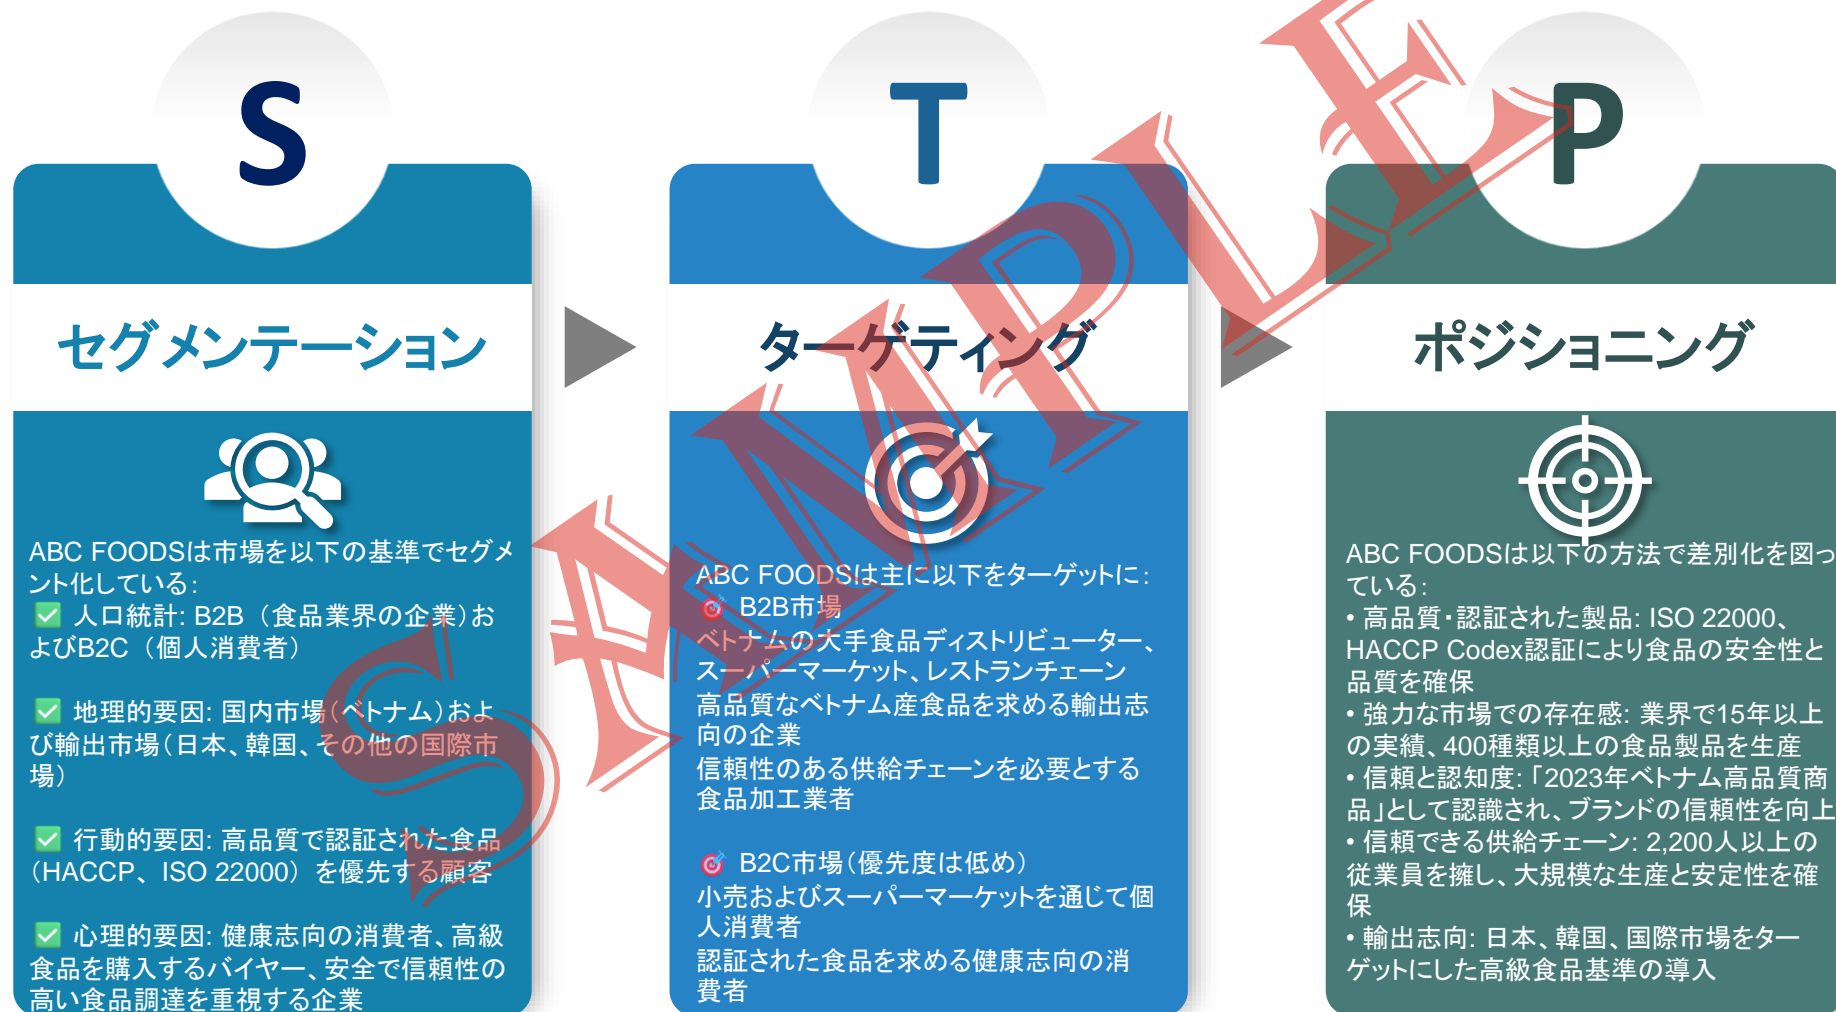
S

セグメンテーション

ABC FOODSは市場を以下の基準でセグメント化している:
✅ 人口統計: B2B（食品業界の企業）およびB2C（個人消費者）

✅ 地理的要因: 国内市場（ベトナム）および輸出市場（日本、韓国、その他の国際市場）

✅ 行動的要因: 高品質で認証された食品（HACCP、ISO 22000）を優先する顧客

✅ 心理的要因: 健康志向の消費者、高級食品を購入するバイヤー、安全で信頼性の高い食品調達を重視する企業

T

ターゲティング

ABC FOODSは主に以下をターゲットに:
🎯 B2B市場
ベトナムの大手食品ディストリビューター、スーパーマーケット、レストランチェーン
高品質なベトナム産食品を求める輸出志向の企業
信頼性のある供給チェーンを必要とする食品加工業者

🎯 B2C市場（優先度は低め）
小売およびスーパーマーケットを通じて個人消費者
認証された食品を求める健康志向の消費者

P

ポジショニング

ABC FOODSは以下の方法で差別化を図っている:
• 高品質･認証された製品: ISO 22000、HACCP Codex認証により食品の安全性と品質を確保
• 強力な市場での存在感: 業界で15年以上の実績、400種類以上の食品製品を生産
• 信頼と認知度: 「2023年ベトナム高品質商品」として認識され、ブランドの信頼性を向上
• 信頼できる供給チェーン: 2,200人以上の従業員を擁し、大規模な生産と安定性を確保
• 輸出志向: 日本、韓国、国際市場をターゲットにした高級食品基準の導入

SAMPLE